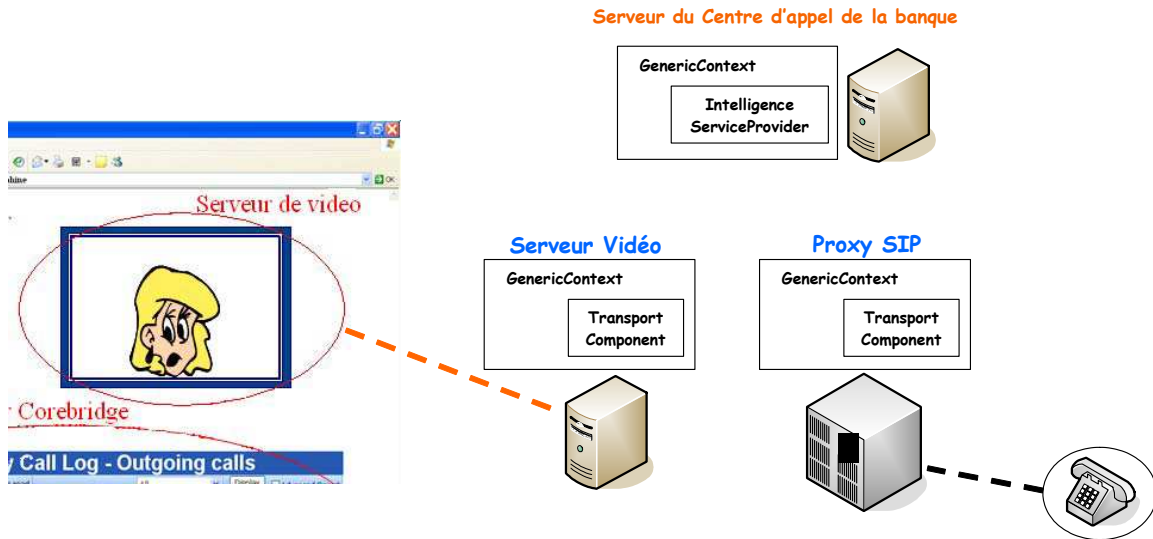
Serveur du Centre d'appel de la banque

GenericContext

Intelligence ServiceProvider

hine

OK

Serveur de video

Corebridge

Call Log - Outgoing calls

Display

Serveur Vidéo

GenericContext

Transport Component

Proxy SIP

GenericContext

Transport Component